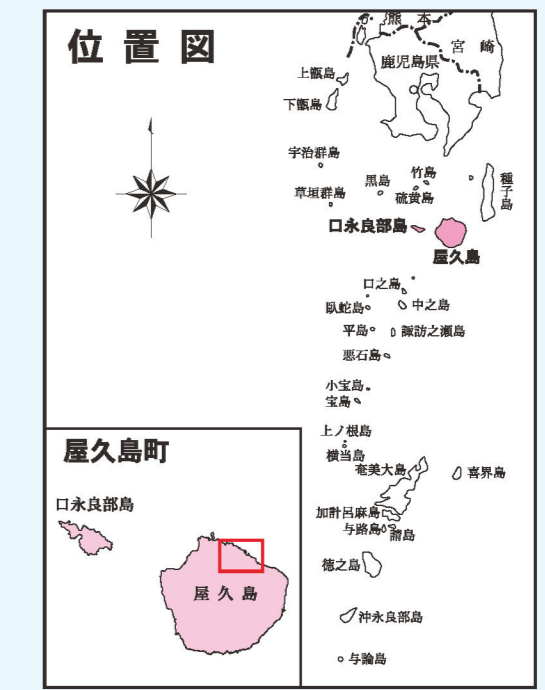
位置図

熊本

宮崎

鹿児島県

上甑島

下甑島

宇治群島

黒島

竹島

種子島

草垣群島

硫黄島

口永良部島

屋久島

口之島

臥蛇島

中之島

平島

諏訪之瀬島

悪石島

小宝島

宝島

上ノ根島

横当島

奄美大島

喜界島

加計呂麻島

与路島

請島

徳之島

沖永良部島

与論島

屋久島町

口永良部島

屋久島